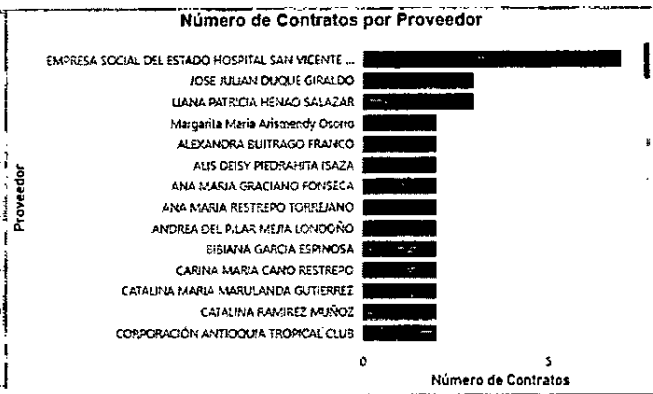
Número de Contratos por Proveedor

Proveedor

EMPRESA SOCIAL DEL ESTADO HOSPITAL SAN VICENTE ...
JOSE JULIAN DUQUE GIRALDO
LIANA PATRICIA HENAO SALAZAR
Margarita Maria Arismendy Osorio
ALEXANDRA BUITRAGO FRANCO
ALIS DEISY PIEDRAHITA ISAZA
ANA MARIA GRACIANO FONSECA
ANA MARIA RESTREPO TORREJANO
ANDREA DEL PILAR MEJIA LONDOÑO
BIBIANA GARCIA ESPINOSA
CARINA MARIA CANO RESTREPO
CATALINA MARIA MARULANDA GUTIERREZ
CATALINA RAMIREZ MUÑOZ
CORPORACIÓN ANTIOQUIA TROPICAL CLUB

0
5
Número de Contratos